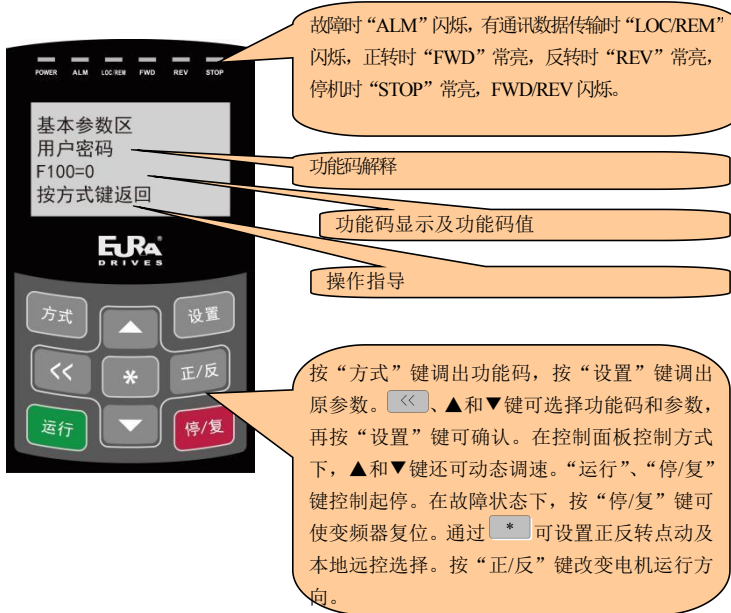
POWER ALM LOC/REM FWD REV STOP

故障时“ALM”闪烁，有通讯数据传输时“LOC/REM”闪烁，正转时“FWD”常亮，反转时“REV”常亮，停机时“STOP”常亮，FWD/REV闪烁。

基本参数区
用户密码
F100=0
按方式键返回

功能码解释

功能码显示及功能码值

EURA DRIVES

操作指导

方式 设置
<< * 正/反
运行 停/复

按“方式”键调出功能码，按“设置”键调出原参数。<<、▲和▼键可选择功能码和参数，再按“设置”键可确认。在控制面板控制方式下，▲和▼键还可动态调速。“运行”、“停/复”键控制起停。在故障状态下，按“停/复”键可使变频器复位。通过 * 可设置正反转点动及本地远控选择。按“正/反”键改变电机运行方向。